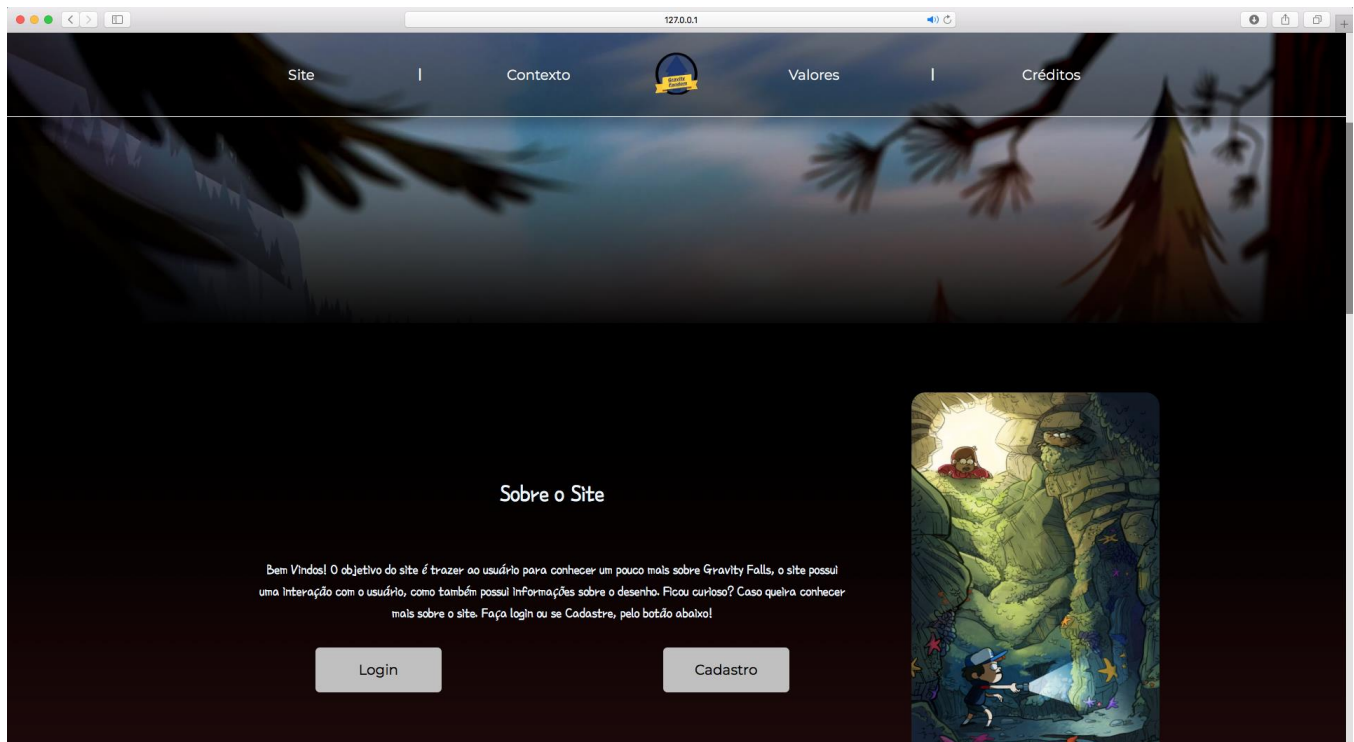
127.0.0.1

Site | Contexto Gravity Fandom Valores | Créditos

Sobre o Site

Bem Vindos! O objetivo do site é trazer ao usuário para conhecer um pouco mais sobre Gravity Falls, o site possui uma interação com o usuário, como também possui informações sobre o desenho. Ficou curioso? Caso queira conhecer mais sobre o site. Faça login ou se Cadastre, pelo botão abaixo!

Login

Cadastro